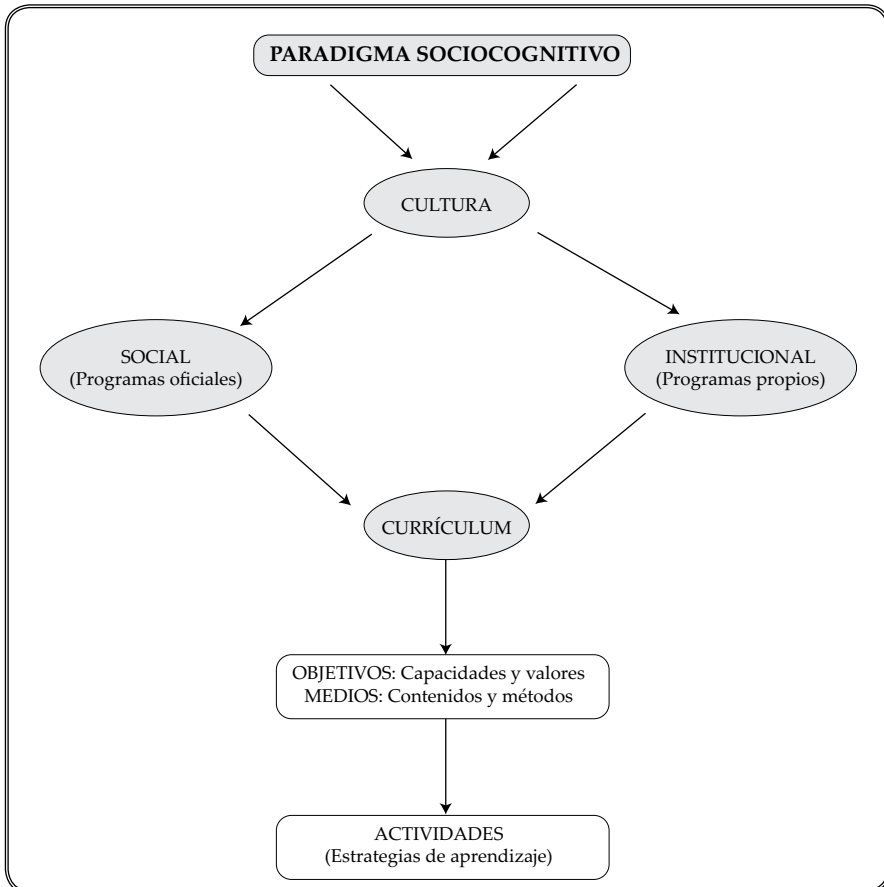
PARADIGMA SOCIOCOGNITIVO

CULTURA

SOCIAL
(Programas oficiales)

INSTITUCIONAL
(Programas propios)

CURRÍCULUM

OBJETIVOS: Capacidades y valores
MEDIOS: Contenidos y métodos

ACTIVIDADES
(Estrategias de aprendizaje)